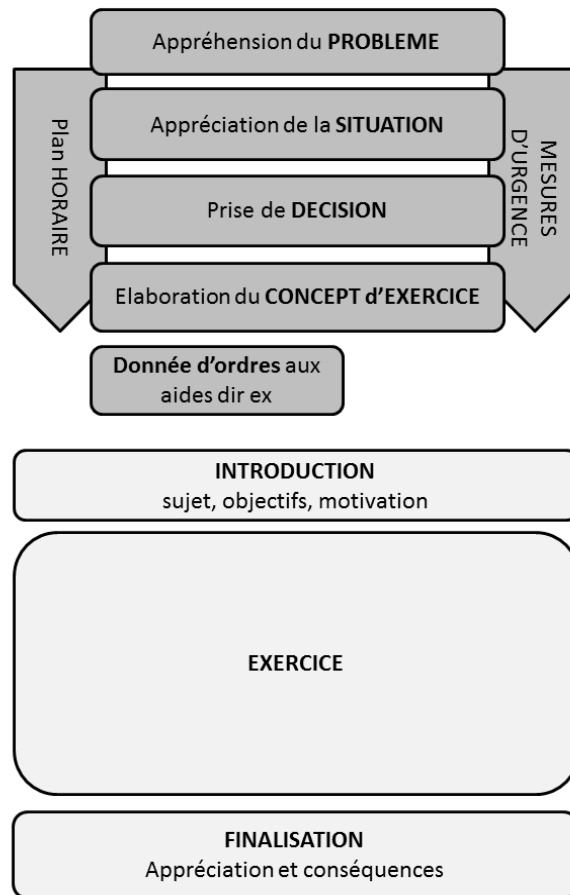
Appréhension du **PROBLEME**

Plan HORAIRE

Appréciation de la **SITUATION**

MESURES D'URGENCE

Prise de **DECISION**

Elaboration du **CONCEPT d'EXERCICE**

**Donnée d'ordres** aux aides dir ex

**INTRODUCTION**
sujet, objectifs, motivation

**EXERCICE**

**FINALISATION**
Appréciation et conséquences